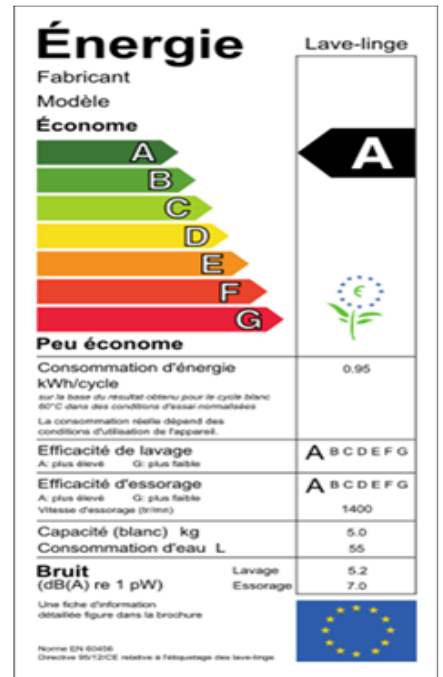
Énergie
Lave-linge
Fabricant
Modèle
Économe
A
B
C
D
E
F
G
A
Peu économe
Consommation d'énergie kWh/cycle
sur la base du résultat obtenu pour le cycle blanc 60°C dans des conditions d'essai normalisées
La consommation réelle dépend des conditions d'utilisation de l'appareil.
0.95
Efficacité de lavage
A: plus élevé G: plus faible
A B C D E F G
Efficacité d'essorage
A: plus élevé G: plus faible
Vitesse d'essorage (tr/mn)
A B C D E F G
1400
Capacité (blanc) kg
5.0
Consommation d'eau L
55
Bruit
(dB(A) re 1 pW)
Lavage
5.2
Essorage
7.0
Une fiche d'information détaillée figure dans la brochure
Norme EN 60456
Directive 95/12/CE relative à l'étiquetage des lave-linge